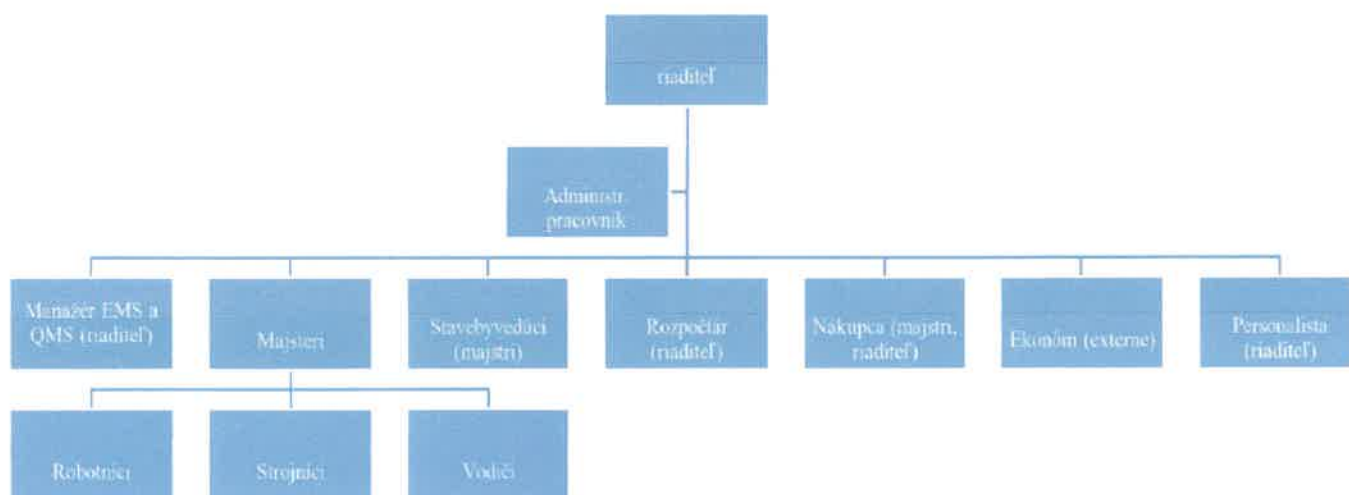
riaditeľ

Administr. pracovník

Manažér EMS a QMS (riaditeľ)

Majstri

Stavbyvedúci (majstri)

Rozpočtár (riaditeľ)

Nákupca (majstri, riaditeľ)

Ekonóm (externe)

Personalista (riaditeľ)

Robotníci

Strojníci

Vodiči